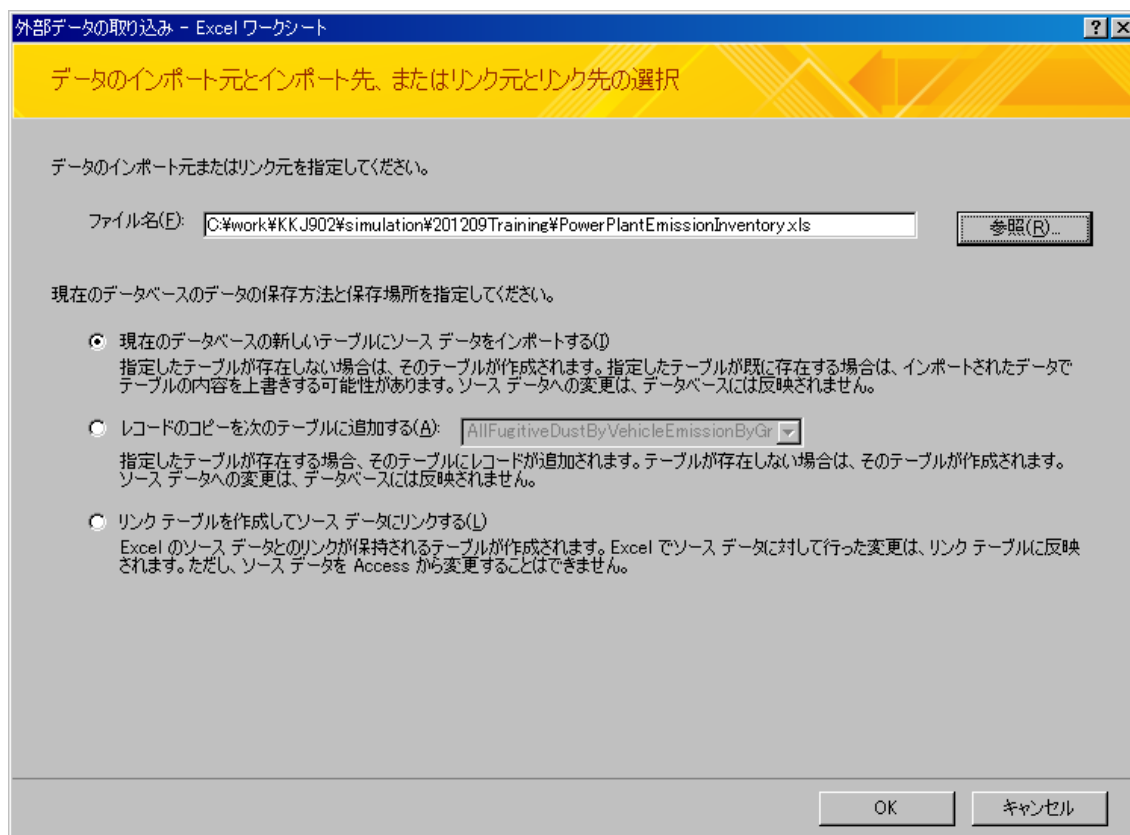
外部データの取り込み - Excel ワークシート

? X

データのインポート元とインポート先、またはリンク元とリンク先の選択

データのインポート元またはリンク元を指定してください。

ファイル名(F): C:¥work¥KKJ902¥simulation¥201209Training¥PowerPlantEmissionInventory.xls

参照(R)...

現在のデータベースのデータの保存方法と保存場所を指定してください。

現在のデータベースの新しいテーブルにソース データをインポートする(I)

指定したテーブルが存在しない場合は、そのテーブルが作成されます。指定したテーブルが既に存在する場合は、インポートされたデータでテーブルの内容を上書きする可能性があります。ソース データへの変更は、データベースには反映されません。

レコードのコピーを次のテーブルに追加する(A): AllFugitiveDustByVehicleEmissionByGr

指定したテーブルが存在する場合、そのテーブルにレコードが追加されます。テーブルが存在しない場合は、そのテーブルが作成されます。ソース データへの変更は、データベースには反映されません。

リンク テーブルを作成してソース データにリンクする(L)

Excel のソース データとのリンクが保持されるテーブルが作成されます。Excel でソース データに対して行った変更は、リンク テーブルに反映されます。ただし、ソース データを Access から変更することはできません。

OK

キャンセル